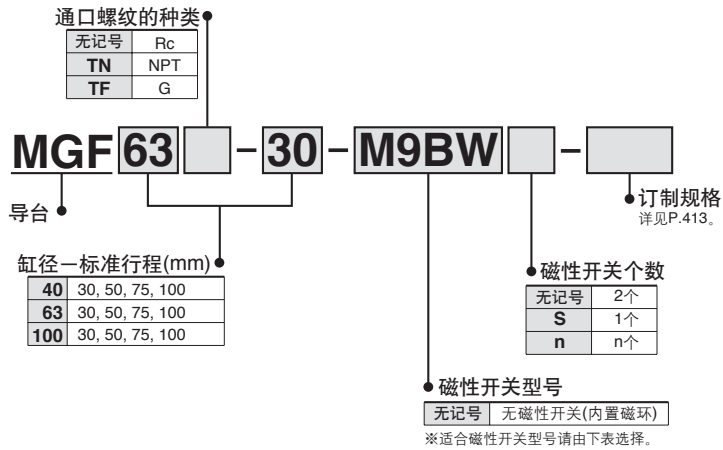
通口螺纹的种类

| 无记号 | Rc |
|---|---|
| TN | NPT |
| TF | G |

MGF 63 - 30 - M9BW -

导台

订制规格
详见P.413。

缸径一标准行程(mm)

| 40 | 30, 50, 75, 100 |
|---|---|
| 63 | 30, 50, 75, 100 |
| 100 | 30, 50, 75, 100 |

磁性开关个数

| 无记号 | 2个 |
|---|---|
| S | 1个 |
| n | n个 |

磁性开关型号

| 无记号 | 无磁性开关(内置磁环) |
|---|---|

※适合磁性开关型号请由下表选择。